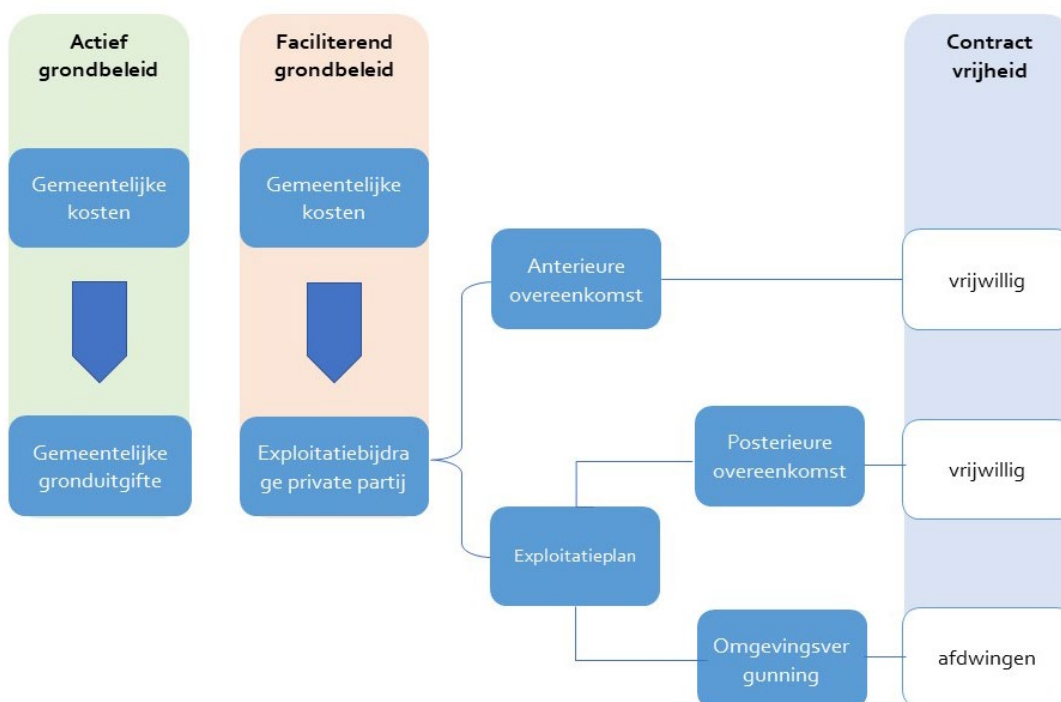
Actief grondbeleid

Gemeentelijke kosten

Gemeentelijke gronduitgifte

Faciliterend grondbeleid

Gemeentelijke kosten

Exploitatiebijdrage private partij

Anterieure overeenkomst

Posterieure overeenkomst

Exploitatieplan

Omgevingsvergunning

Contract vrijheid

vrijwillig

vrijwillig

afdwingen